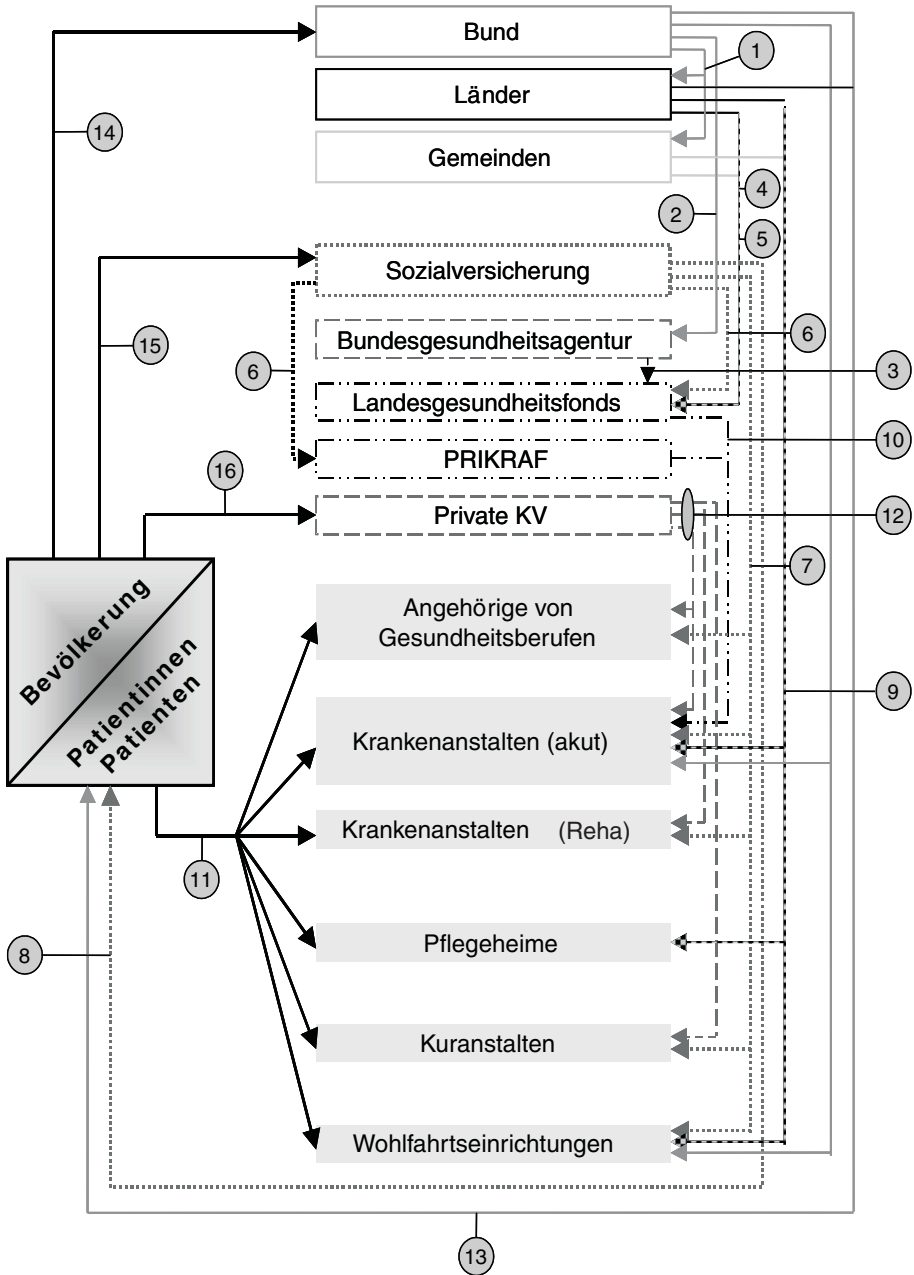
Bund

Länder

Gemeinden

Sozialversicherung

Bundesgesundheitsagentur

Landesgesundheitsfonds

PRIKRAF

Private KV

Angehörige von Gesundheitsberufen

Krankenanstalten (akut)

Krankenanstalten (Reha)

Pflegeheime

Kuranstalten

Wohlfahrtseinrichtungen

Bevölkerung

Patientinnen Patienten

1
2
3
4
5
6
6
7
8
9
10
11
12
13
14
15
16